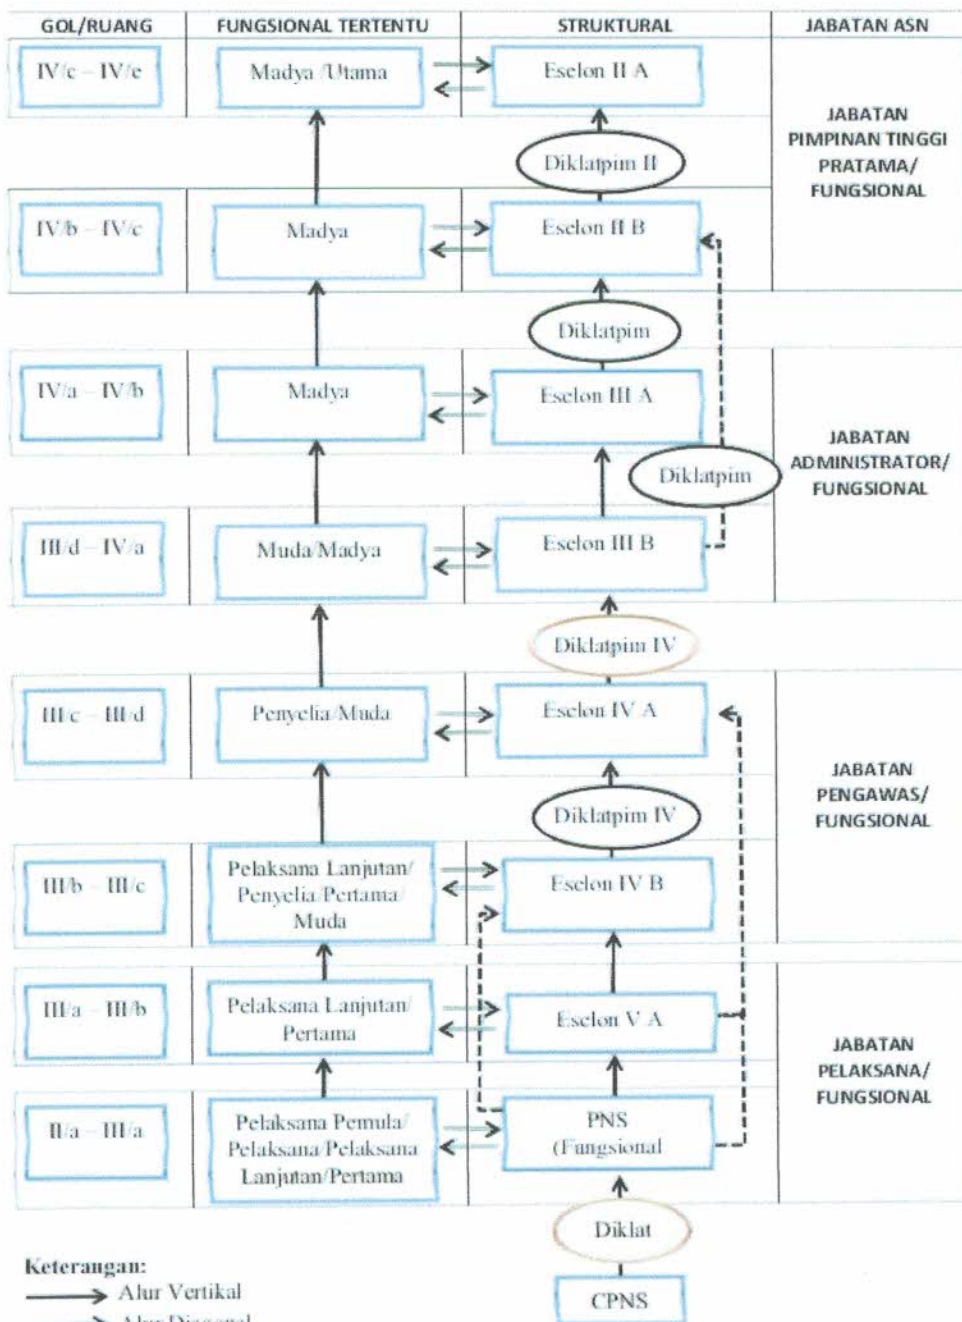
| GOL/RUANG | FUNGSIONAL TERTENTU | STRUKTURAL | JABATAN ASN |
|---|---|---|---|
| IV/c – IV/e | Madya /Utama | Eselon II A | JABATAN PIMPINAN TINGGI PRATAMA/ FUNGSIONAL |
| | | Diklatpim II | |
| IV/b – IV/c | Madya | Eselon II B | |
| | | Diklatpim | |
| IV/a – IV/b | Madya | Eselon III A | JABATAN ADMINISTRATOR/ FUNGSIONAL |
| | | Diklatpim | |
| III/d – IV/a | Muda/Madya | Eselon III B | |
| | | Diklatpim IV | |
| III/c – III/d | Penyelia/Muda | Eselon IV A | JABATAN PENGAWAS/ FUNGSIONAL |
| | | Diklatpim IV | |
| III/b – III/c | Pelaksana Lanjutan/ Penyelia Pertama/ Muda | Eselon IV B | |
| III/a – III/b | Pelaksana Lanjutan/ Pertama | Eselon V A | JABATAN PELAKSANA/ FUNGSIONAL |
| II/a – III/a | Pelaksana Pemula/ Pelaksana/Pelaksana Lanjutan/Pertama | PNS (Fungsional | |
| | | Diklat | |
| | | CPNS | |

Keterangan:
Alur Vertikal
Alur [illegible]